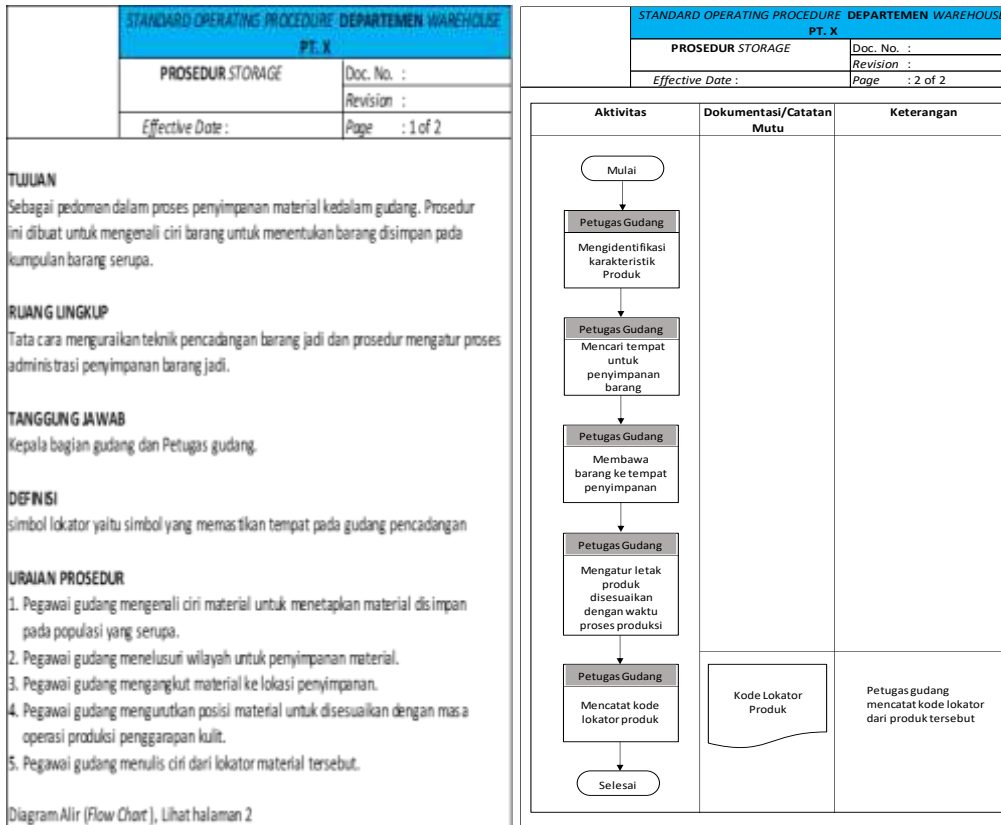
| | STANDARD OPERATING PROCEDURE DEPARTEMEN WAREHOUSE PT. X | |
|---|---|---|
| | PROSEDUR STORAGE | Doc. No. : |
| | | Revision : |
| | Effective Date : | Page : 1 of 2 |

TUJUAN
Sebagai pedoman dalam proses penyimpanan material kedalam gudang. Prosedur ini dibuat untuk mengenali ciri barang untuk menentukan barang disimpan pada kumpulan barang serupa.

RUANG LINGKUP
Tata cara menguraikan teknik pencadangan barang jadi dan prosedur mengatur proses administrasi penyimpanan barang jadi.

TANGGUNG JAWAB
Kepala bagian gudang dan Petugas gudang.

DEFINISI
simbol lokator yaitu simbol yang memastikan tempat pada gudang pencadangan

URAIAN PROSEDUR
1. Pegawai gudang mengenali ciri material untuk menetapkan material disimpan pada populasi yang serupa.
2. Pegawai gudang menelusuri wilayah untuk penyimpanan material.
3. Pegawai gudang mengangkut material ke lokasi penyimpanan.
4. Pegawai gudang mengurutkan posisi material untuk disesuaikan dengan masa operasi produksi penggarapan kulit.
5. Pegawai gudang menulis ciri dari lokator material tersebut.

Diagram Alir (Flow Chart), Lihat halaman 2

| | STANDARD OPERATING PROCEDURE DEPARTEMEN WAREHOUSE PT. X | |
|---|---|---|
| | PROSEDUR STORAGE | Doc. No. : |
| | | Revision : |
| | Effective Date : | Page : 2 of 2 |

| Aktivitas | Dokumentasi/Catatan Mutu | Keterangan |
|---|---|---|

Mulai

Petugas Gudang
Mengidentifikasi karakteristik Produk

Petugas Gudang
Mencari tempat untuk penyimpanan barang

Petugas Gudang
Membawa barang ke tempat penyimpanan

Petugas Gudang
Mengatur letak produk disesuaikan dengan waktu proses produksi

Petugas Gudang
Mencatat kode lokator produk

Kode Lokator Produk

Petugas gudang mencatat kode lokator dari produk tersebut

Selesai